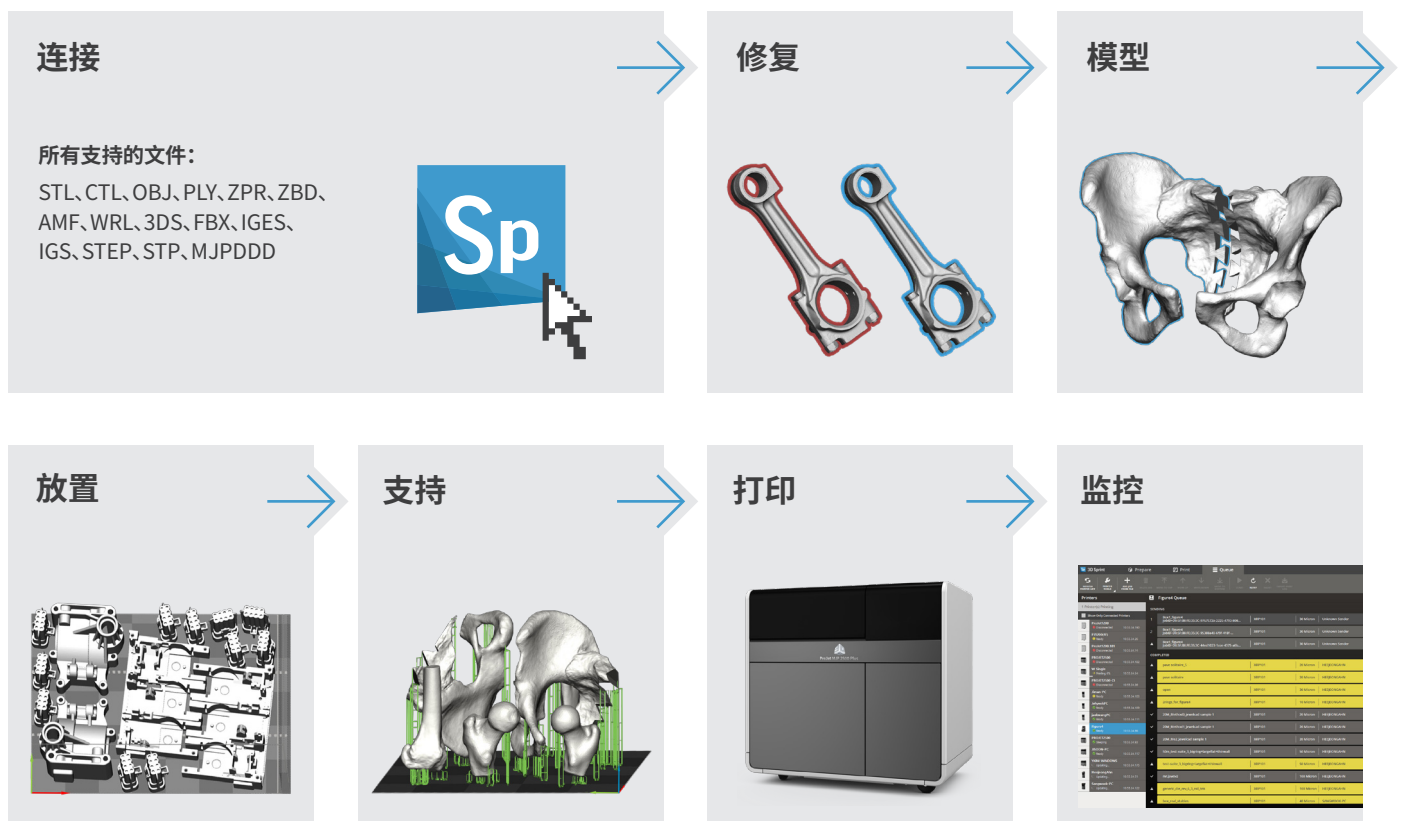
连接

所有支持的文件：

STL、CTL、OBJ、PLY、ZPR、ZBD、AMF、WRL、3DS、FBX、IGES、IGS、STEP、STP、MJPDDD

Sp

修复

模型

放置

支持

打印

监控

3D Sprint

Prepare

Print

Queue

Printers

Figurine Queue

PENDING

COMPLETED